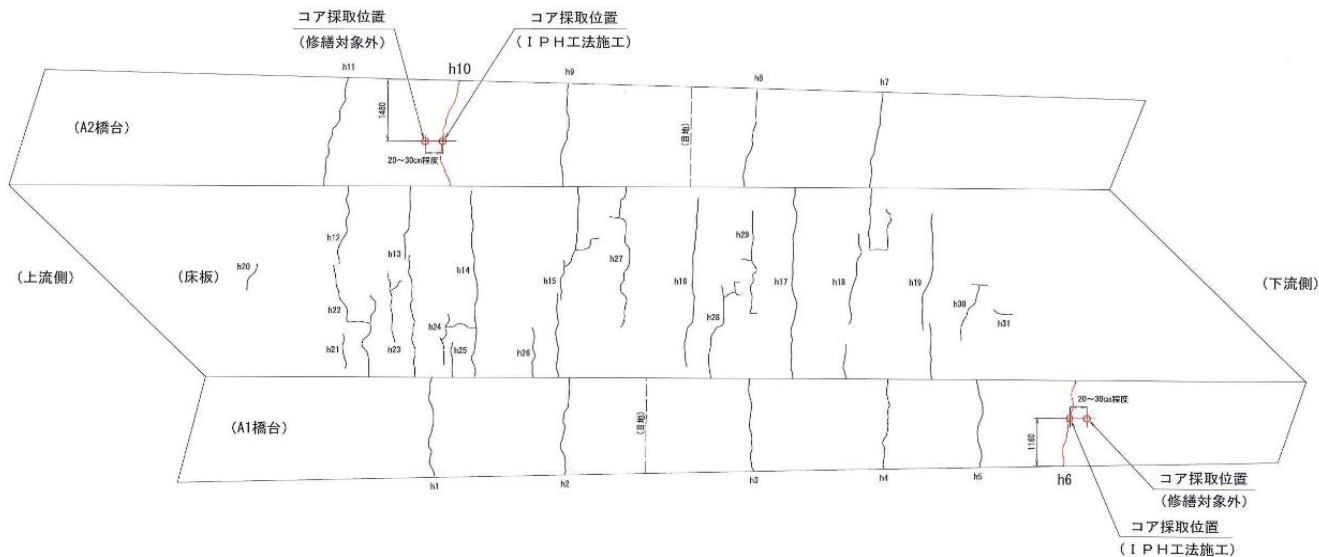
コア採取位置
（修繕対象外）
コア採取位置
（ＩＰＨ工法施工）

h11
h10
h9
h8
h7
（A2橋台）
1480
20～30cm程度
（目地）

（上流側）
（床板）
h20
h12
h13
h14
h15
h27
h16
h29
h17
h18
h19
h30
h31
h22
h24
h28
h21
h23
h25
h26
（下流側）

（A1橋台）
（目地）
20～30cm程度
1180
h1
h2
h3
h4
h5
h6
コア採取位置
（修繕対象外）
コア採取位置
（ＩＰＨ工法施工）